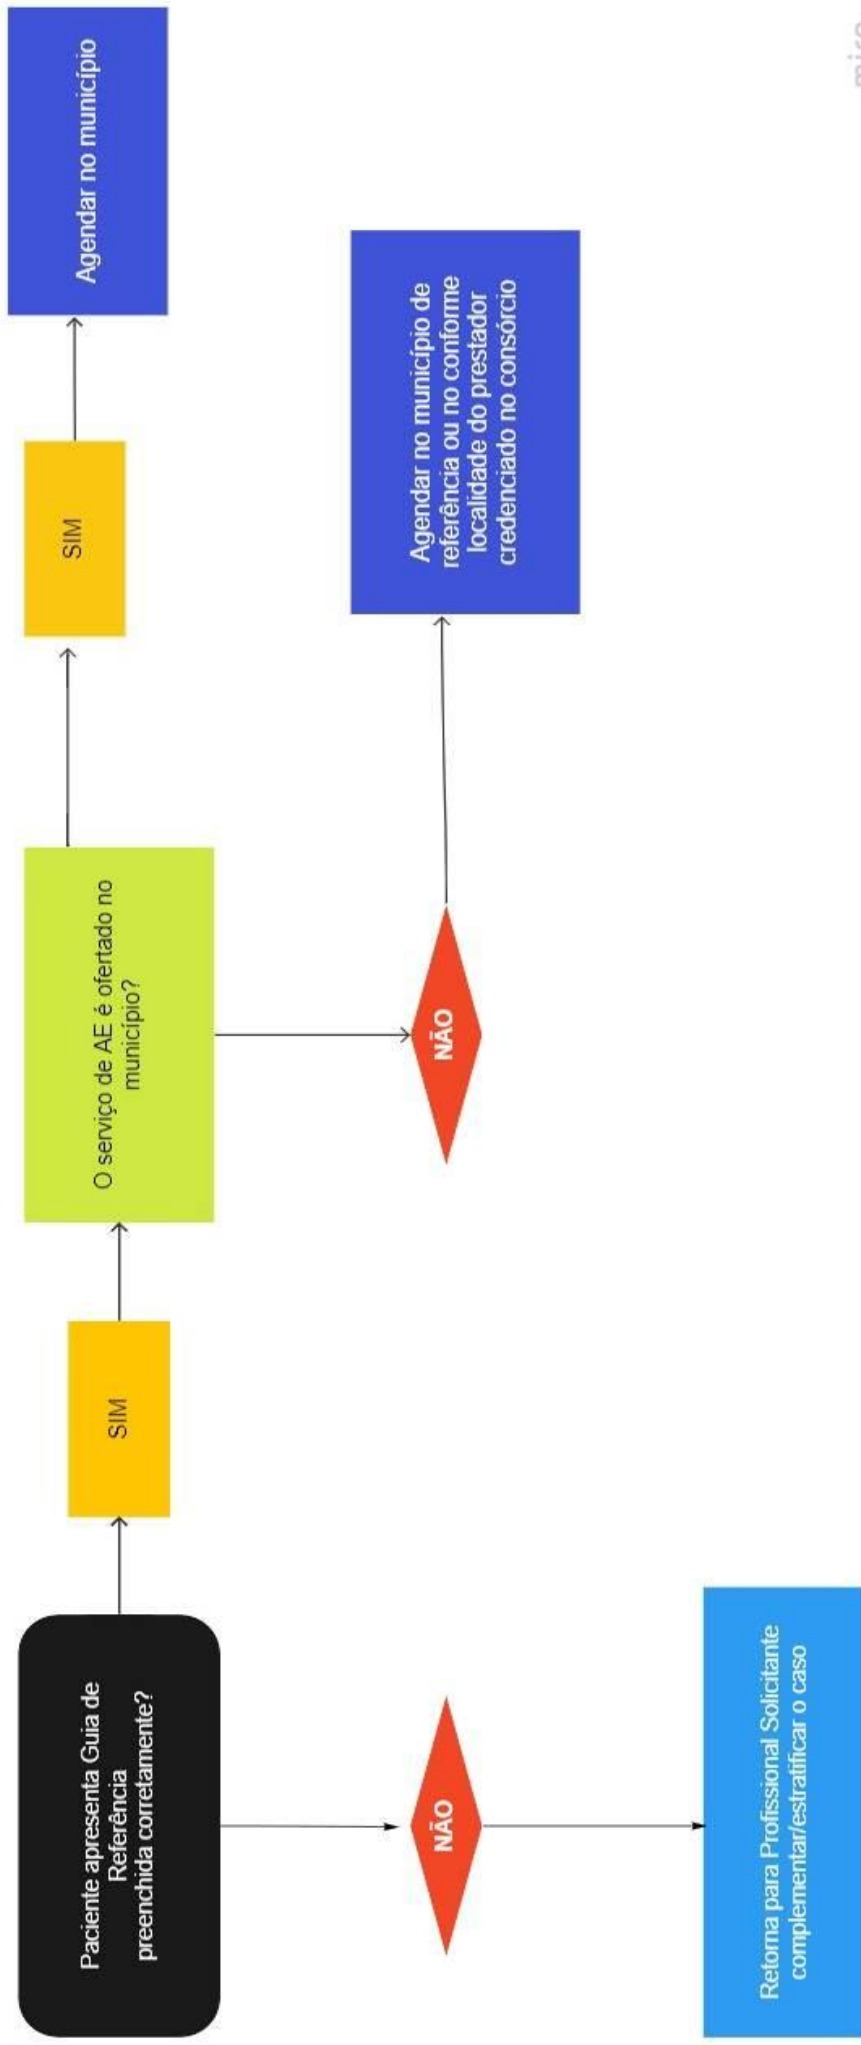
Paciente apresenta Guia de Referência preenchida corretamente?

SIM

NÃO

Retorna para Profissional Solicitante complementar/estratificar o caso

O serviço de AE é ofertado no município?

SIM

NÃO

Agendar no município

Agendar no município de referência ou no conforme localidade do prestador credenciado no consórcio

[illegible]